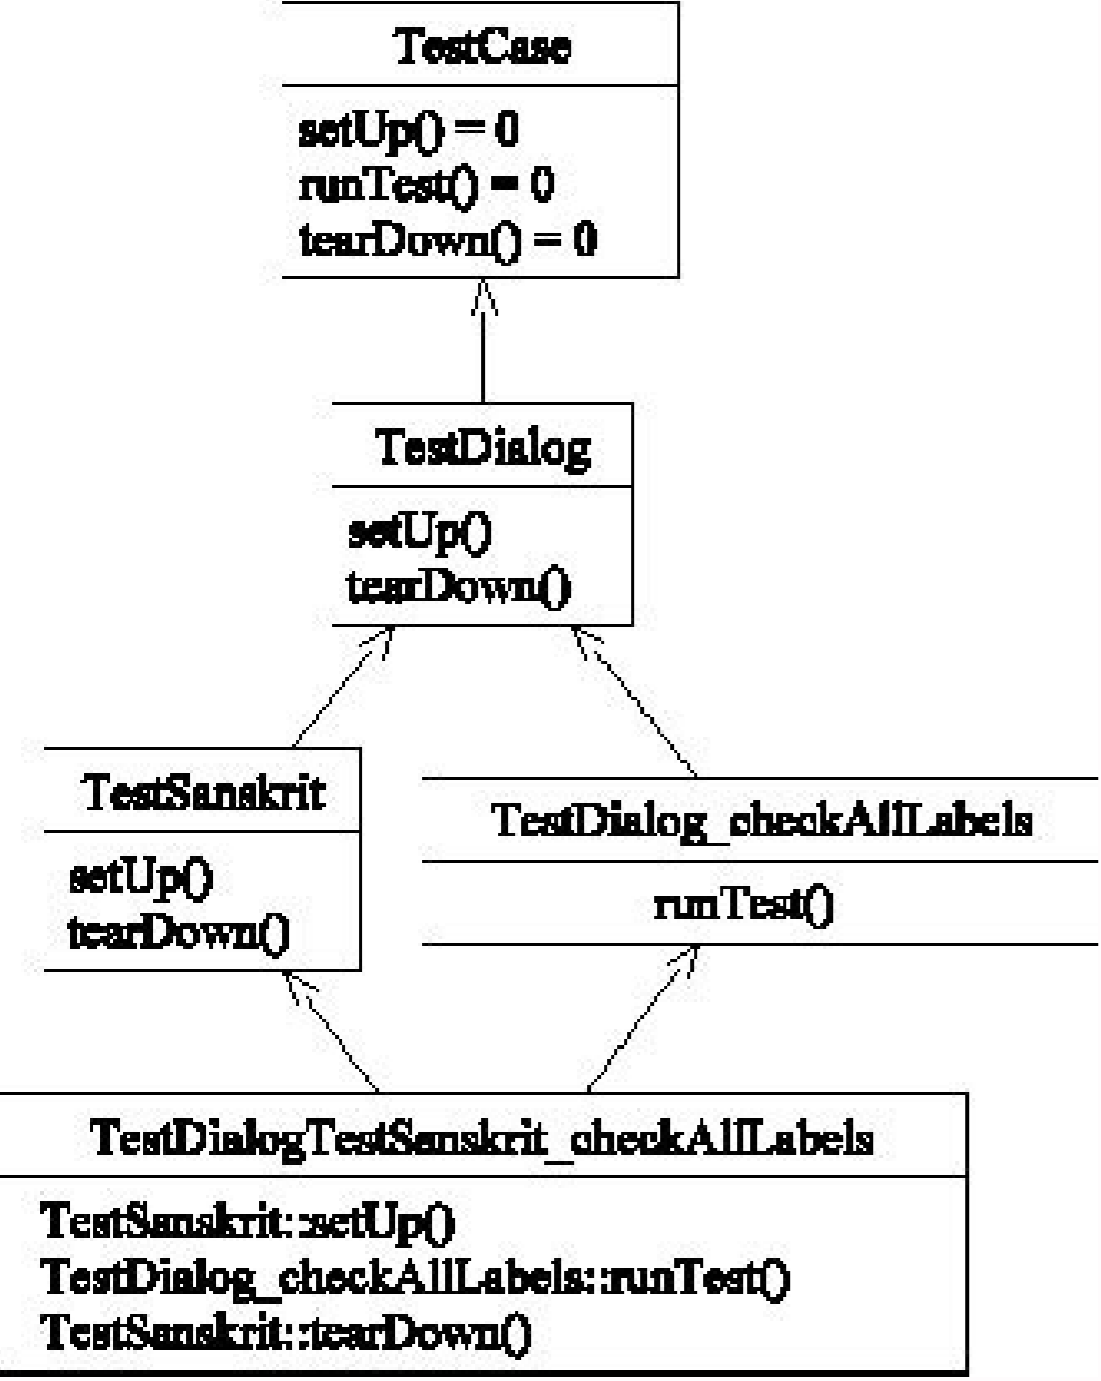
TestCase

setUp() = 0
runTest() = 0
tearDown() = 0

TestDialog

setUp()
tearDown()

TestSanskrit

setUp()
tearDown()

TestDialog_checkAllLabels

runTest()

TestDialogTestSanskrit_checkAllLabels

TestSanskrit::setUp()
TestDialog_checkAllLabels::runTest()
TestSanskrit::tearDown()